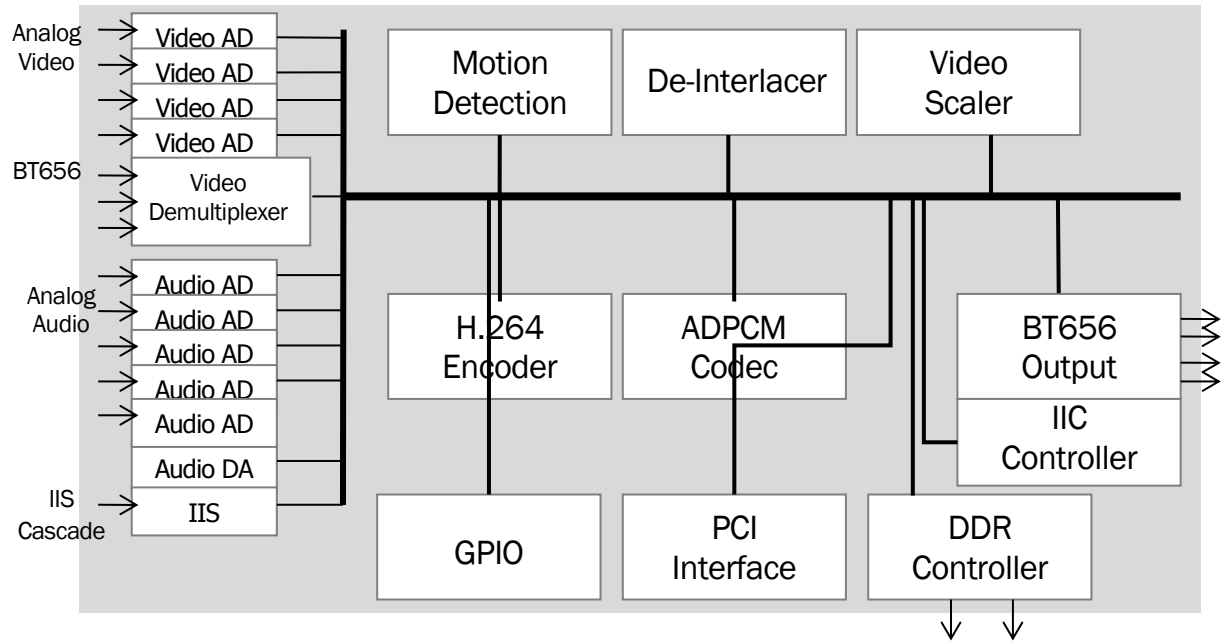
Analog Video

Video AD
Video AD
Video AD
Video AD

BT656

Video Demultiplexer

Analog Audio

Audio AD
Audio AD
Audio AD
Audio AD
Audio AD
Audio DA

IIS Cascade

IIS

Motion Detection

De-Interlacer

Video Scaler

H.264 Encoder

ADPCM Codec

BT656 Output

IIC Controller

GPIO

PCI Interface

DDR Controller